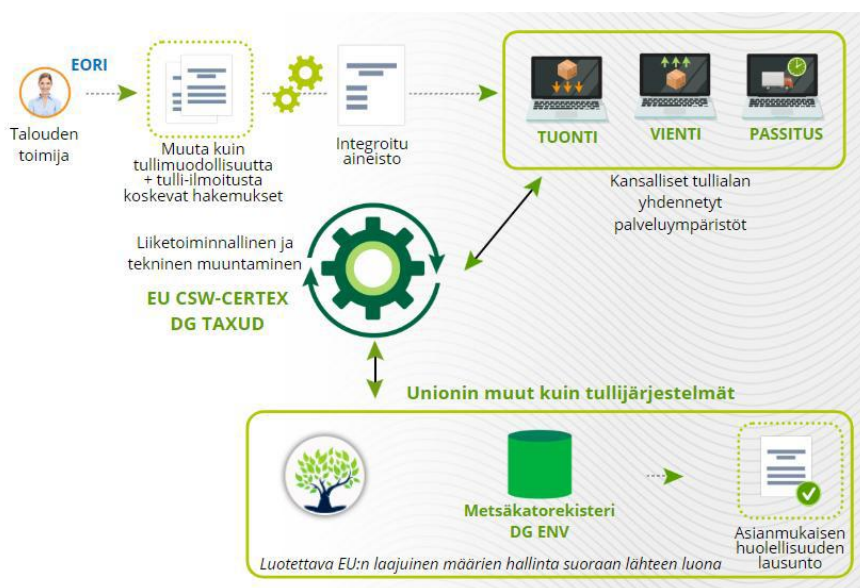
EORI

Talouden toimija

Muuta kuin tullimuodollisuutta + tulli-ilmoitusta koskevat hakemukset

Integroitu aineisto

TUONTI

VIENTI

PASSITUS

Kansalliset tullialan yhdennetyt palveluympäristöt

Liiketoiminnallinen ja tekninen muuntaminen

EU CSW-CERTEX
DG TAXUD

Unionin muut kuin tullijärjestelmät

Metsäkatorekisteri
DG ENV

Asianmukaisen huolellisuuden lausunto

Luotettava EU:n laajuinen määrien hallinta suoraan lähteen luona